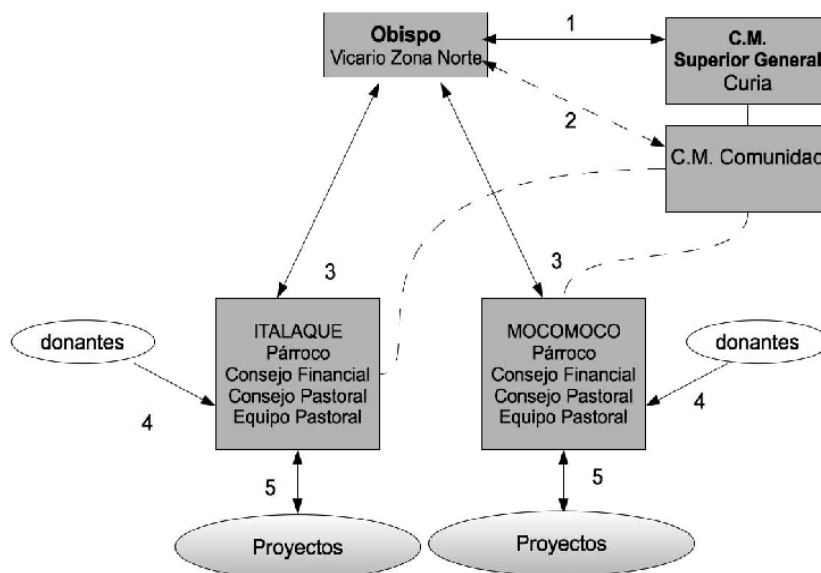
Obispo
Vicario Zona Norte

1

C.M.
Superior General
Curia

2

C.M. Comunidad

3

3

donantes

ITALAQUE
Párroco
Consejo Financial
Consejo Pastoral
Equipo Pastoral

MOCOMOCO
Párroco
Consejo Financial
Consejo Pastoral
Equipo Pastoral

donantes

4

4

5

5

Proyectos

Proyectos